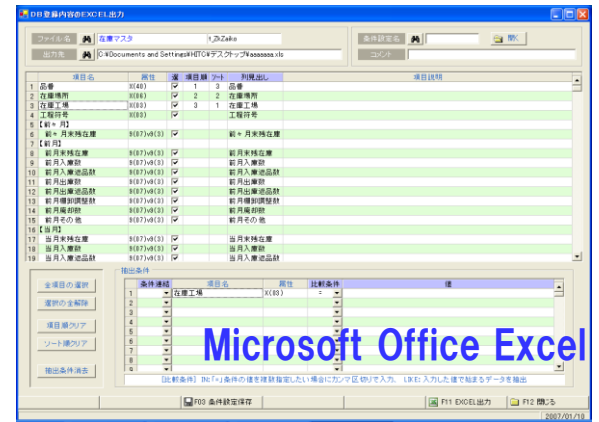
DB登録内容のEXCEL出力

ファイル名 在庫マスタ t_ZkZaiko
出力先 C:¥Documents and Settings¥HITC¥デスクトップ¥aaaaaaa.xls
条件設定名 開く
コメント

| | 項目名 | 属性 | 選 | 項目順 | ソート | 列見出し | 項目説明 |
|---|---|---|---|---|---|---|---|
| 1 | 品番 | X(40) | ✓ | 1 | 3 | 品番 | |
| 2 | 在庫場所 | X(06) | ✓ | 2 | 2 | 在庫場所 | |
| 3 | 在庫工場 | X(03) | ✓ | 3 | 1 | 在庫工場 | |
| 4 | 工程符号 | X(03) | ✓ | | | 工程符号 | |
| 5 | 【前々月】 | | | | | | |
| 6 | 前々月末残在庫 | 9(07)v9(3) | ✓ | | | 前々月末残在庫 | |
| 7 | 【前月】 | | | | | | |
| 8 | 前月末残在庫 | 9(07)v9(3) | ✓ | | | 前月末残在庫 | |
| 9 | 前月入庫数 | 9(07)v9(3) | ✓ | | | 前月入庫数 | |
| 10 | 前月入庫返品数 | 9(07)v9(3) | ✓ | | | 前月入庫返品数 | |
| 11 | 前月出庫数 | 9(07)v9(3) | ✓ | | | 前月出庫数 | |
| 12 | 前月出庫返品数 | 9(07)v9(3) | ✓ | | | 前月出庫返品数 | |
| 13 | 前月棚卸調整数 | 9(07)v9(3) | ✓ | | | 前月棚卸調整数 | |
| 14 | 前月振却数 | 9(07)v9(3) | ✓ | | | 前月振却数 | |
| 15 | 前月その他 | 9(07)v9(3) | ✓ | | | 前月その他 | |
| 16 | 【当月】 | | | | | | |
| 17 | 当月末残在庫 | 9(07)v9(3) | ✓ | | | 当月末残在庫 | |
| 18 | 当月入庫数 | 9(07)v9(3) | ✓ | | | 当月入庫数 | |
| 19 | 当月入庫返品数 | 9(07)v9(3) | ✓ | | | 当月入庫返品数 | |

抽出条件

全項目の選択
選択の全解除
項目順クリア
ソート順クリア
抽出条件消去

| | 条件連結 | 項目名 | 属性 | 比較条件 | 値 |
|---|---|---|---|---|---|
| 1 | | 在庫工場 | X(03) | = | |
| 2 | | | | | |
| 3 | | | | | |
| 4 | | | | | |
| 5 | | | | | |
| 6 | | | | | |
| 7 | | | | | |
| 8 | | | | | |
| 9 | | | | | |

Microsoft Office Excel

[比較条件] IN:「=」条件の値を複数指定したい場合にカンマ区切りで入力。 LIKE:入力した値で始まるデータを抽出

F03 条件設定保存
F11 EXCEL出力
F12 閉じる
2007/01/18